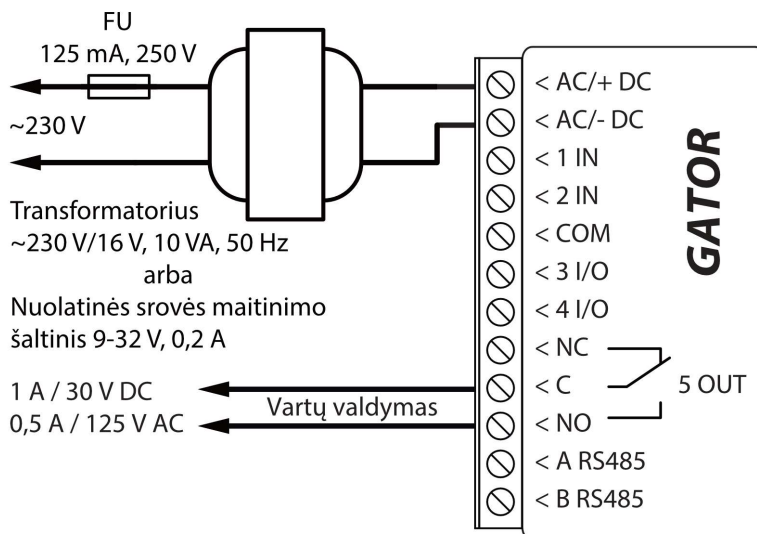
FU
125 mA, 250 V

~230 V

Transformatorius
~230 V/16 V, 10 VA, 50 Hz
arba
Nuolatinės srovės maitinimo šaltinis 9-32 V, 0,2 A

1 A / 30 V DC
0,5 A / 125 V AC

Vartų valdymas

< AC/+ DC
< AC/- DC
< 1 IN
< 2 IN
< COM
< 3 I/O
< 4 I/O
< NC
< C
< NO
< A RS485
< B RS485

5 OUT

GATOR